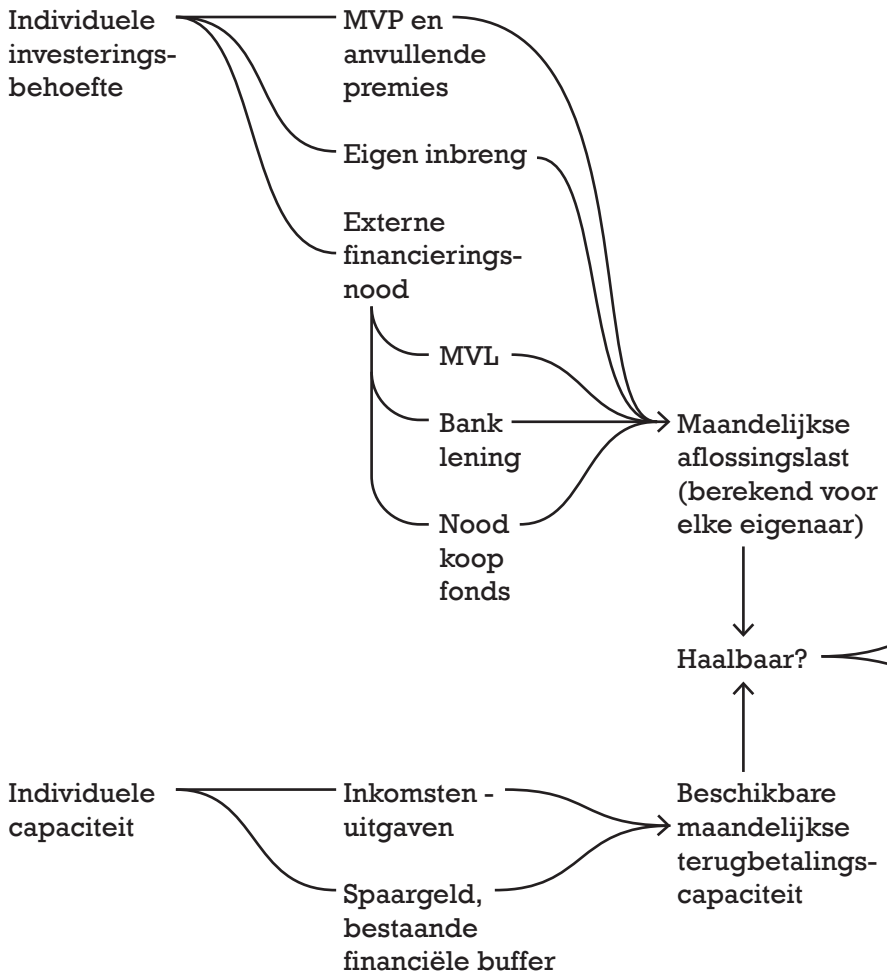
Individuele investeringsbehoefte

MVP en anvullende premies

Eigen inbreng

Externe financieringsnood

MVL

Bank lening

Nood koop fonds

Maandelijkse aflossingslast (berekend voor elke eigenaar)

Haalbaar?

Individuele capaciteit

Inkomsten - uitgaven

Spaargeld, bestaande financiële buffer

Beschikbare maandelijkse terugbetalingscapaciteit